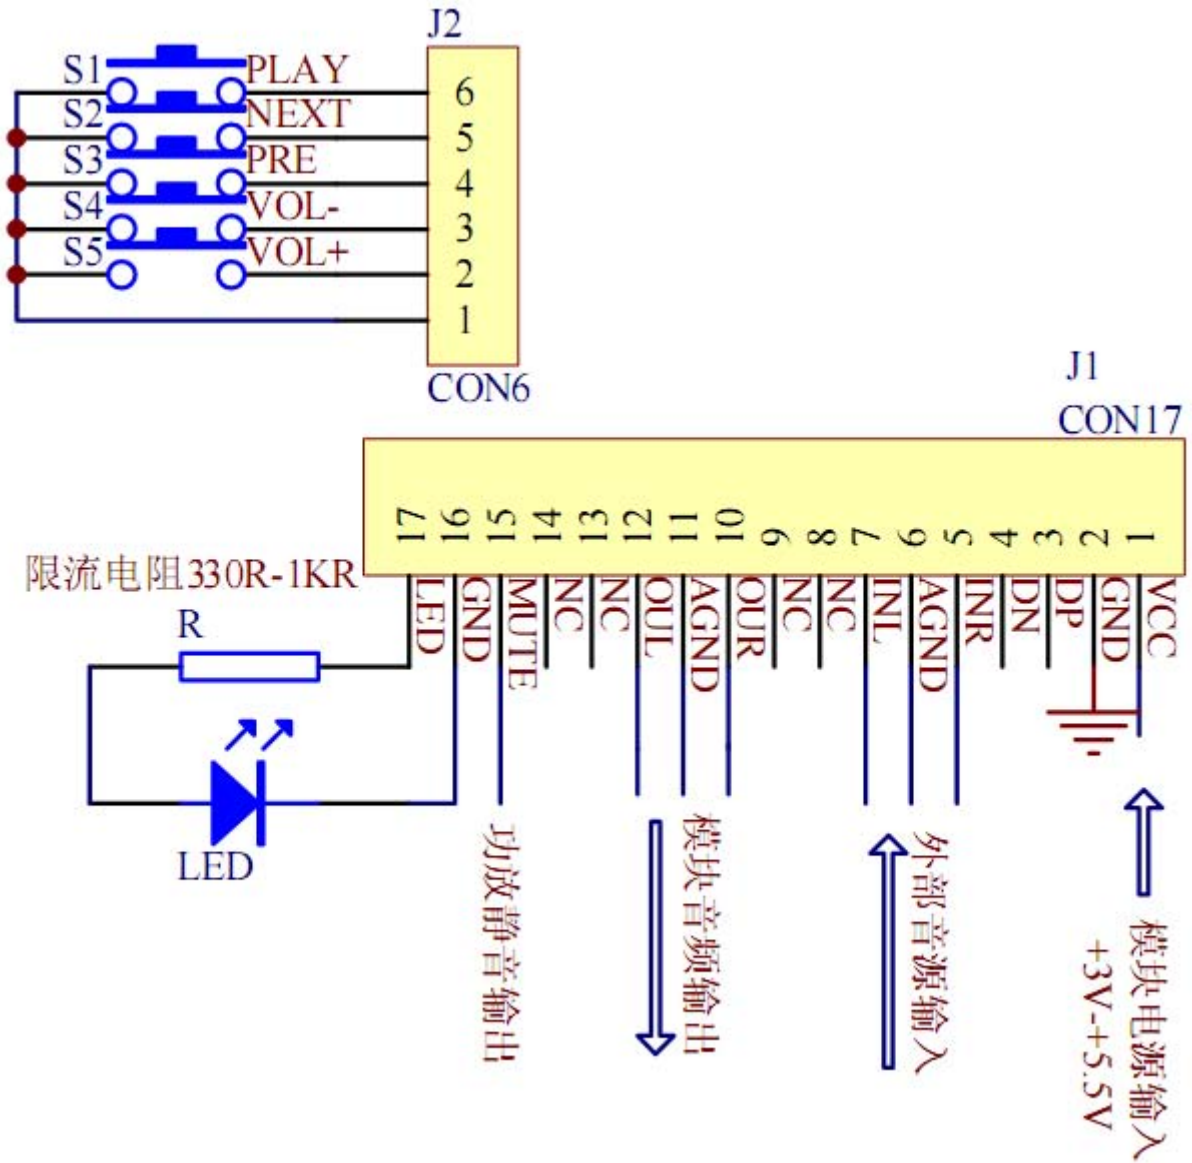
J2

S1 PLAY
S2 NEXT
S3 PRE
S4 VOL-
S5 VOL+

6
5
4
3
2
1

CON6

J1
CON17

17 16 15 14 13 12 11 10 9 8 7 6 5 4 3 2 1

限流电阻330R-1KR

LED GND MUTE NC NC OUL AGND OUR NC NC INL AGND INR DN DP GND VCC

R

LED

功放静音输出

模块音频输出

外部音源输入

模块电源输入
+3V-+5.5V